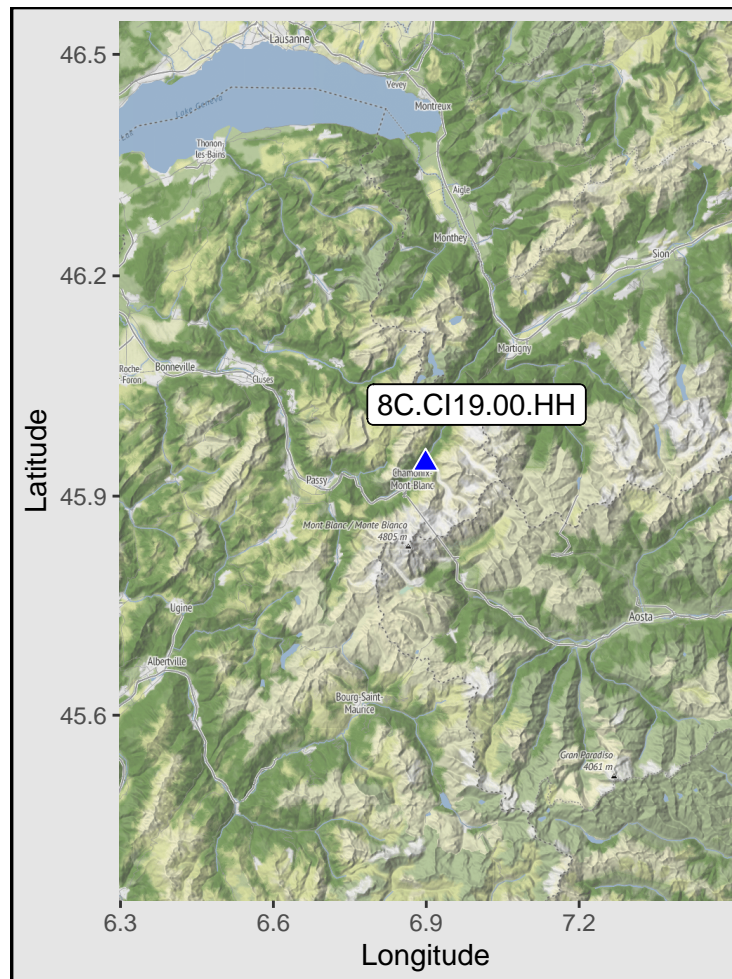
Lausanne
Lac Léman
Lake Geneva
Vevey
Montreux
Thonon-les-Bains
Aigle
Monthey
Sion
Martigny
Roche-sur-Foron
Bonneville
Cluses
8C.CI19.00.HH
Passy
Chamonix-Mont-Blanc
Mont Blanc / Monte Bianco
4805 m
Aosta
Ugine
Albertville
Bourg-Saint-Maurice
Gran Paradiso
4061 m

46.5
46.2
45.9
45.6
Latitude

6.3
6.6
6.9
7.2
Longitude